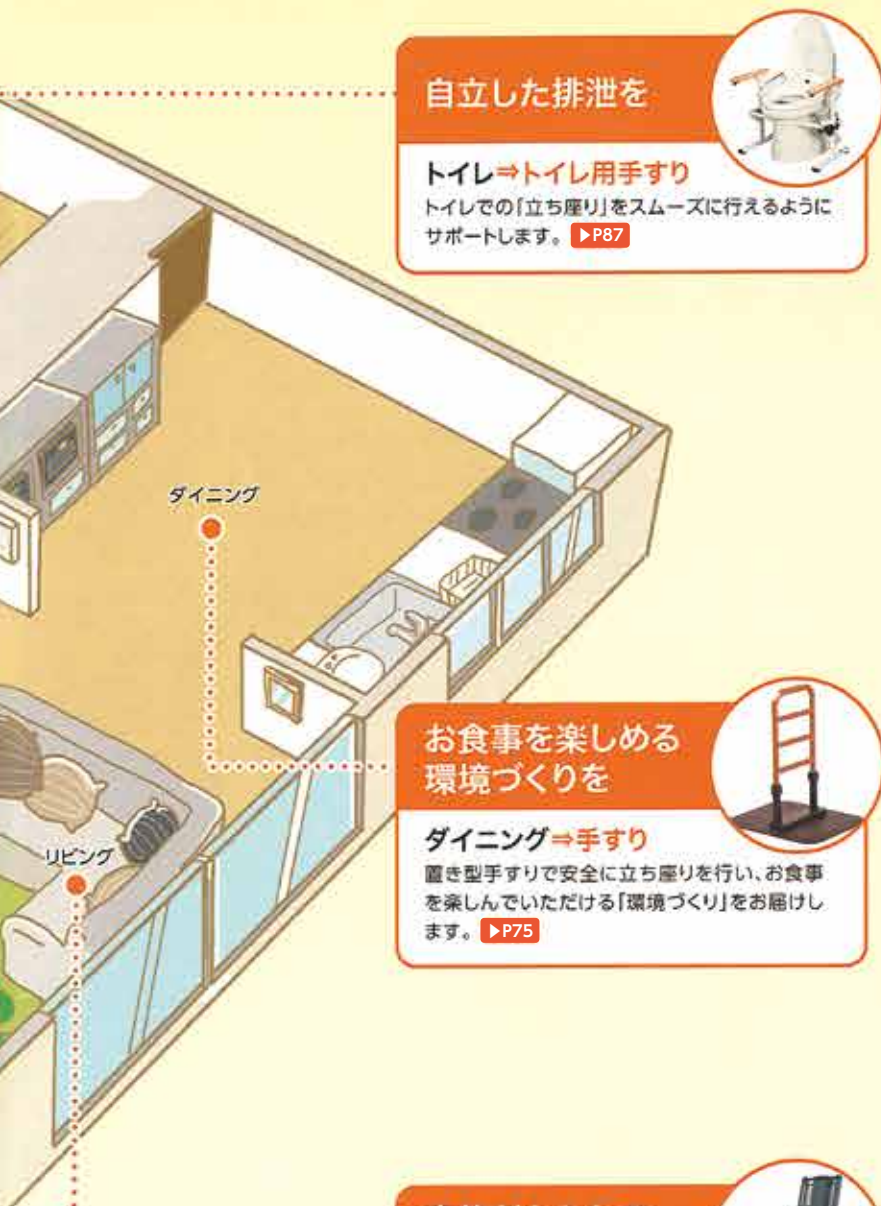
自立した排泄を

トイレ⇒トイレ用手すり
トイレでの「立ち座り」をスムーズに行えるようにサポートします。 ▶P87

ダイニング

お食事を楽しめる環境づくりを

ダイニング⇒手すり
置き型手すりで安全に立ち座りを行い、お食事を楽しんでいただける「環境づくり」をお届けします。 ▶P75

リビング

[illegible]